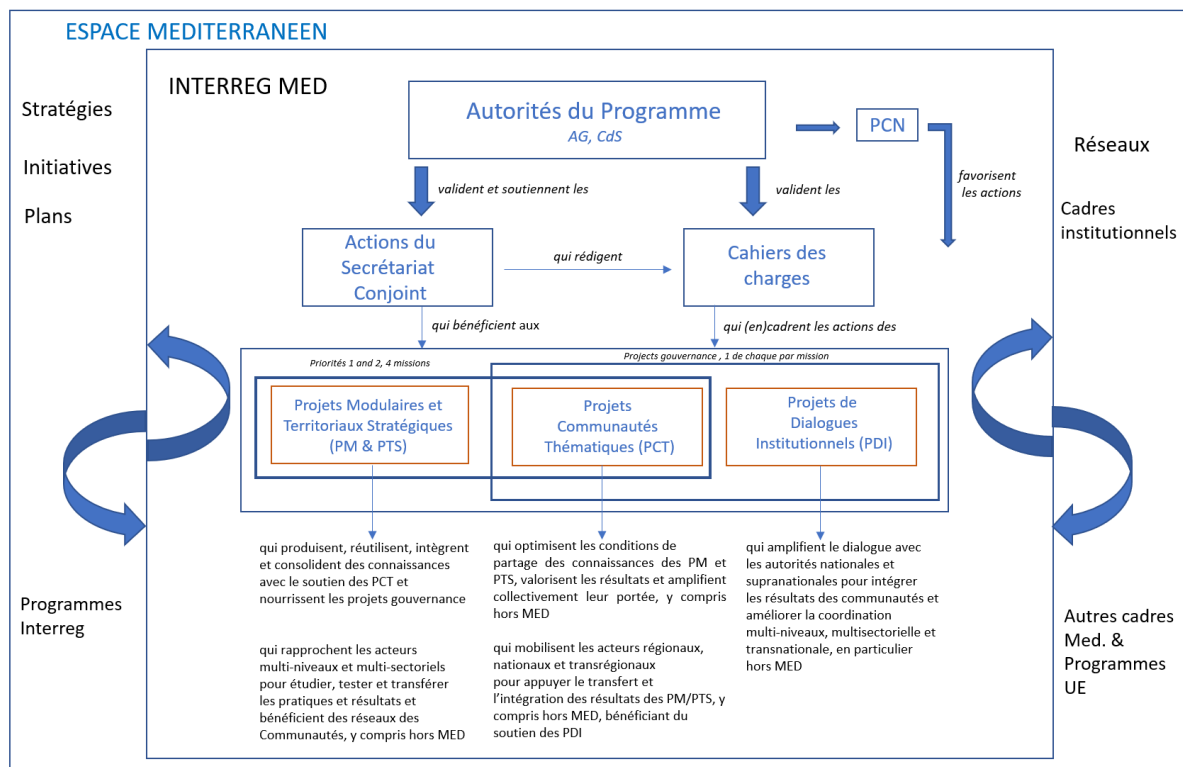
ESPACE MEDITERRANEEN

Stratégies

Initiatives

Plans

INTERREG MED

Autorités du Programme
AG, CdS

PCN

Réseaux

favorisent les actions

Cadres institutionnels

valident et soutiennent les

valident les

Actions du Secrétariat Conjoint

qui rédigent

Cahiers des charges

qui bénéficient aux

qui (en)cadrent les actions des

Priorités 1 and 2, 4 missions

Projects gouvernance , 1 de chaque par mission

Projets Modulaires et Territoriaux Stratégiques (PM & PTS)

Projets Communautés Thématiques (PCT)

Projets de Dialogues Institutionnels (PDI)

qui produisent, réutilisent, intègrent et consolident des connaissances avec le soutien des PCT et nourrissent les projets gouvernance

qui rapprochent les acteurs multi-niveaux et multi-sectoriels pour étudier, tester et transférer les pratiques et résultats et bénéficient des réseaux des Communautés, y compris hors MED

qui optimisent les conditions de partage des connaissances des PM et PTS, valorisent les résultats et amplifient collectivement leur portée, y compris hors MED

qui mobilisent les acteurs régionaux, nationaux et transrégionaux pour appuyer le transfert et l'intégration des résultats des PM/PTS, y compris hors MED, bénéficiant du soutien des PDI

qui amplifient le dialogue avec les autorités nationales et supranationales pour intégrer les résultats des communautés et améliorer la coordination multi-niveaux, multisectorielle et transnationale, en particulier hors MED

Programmes Interreg

Autres cadres Med. & Programmes UE